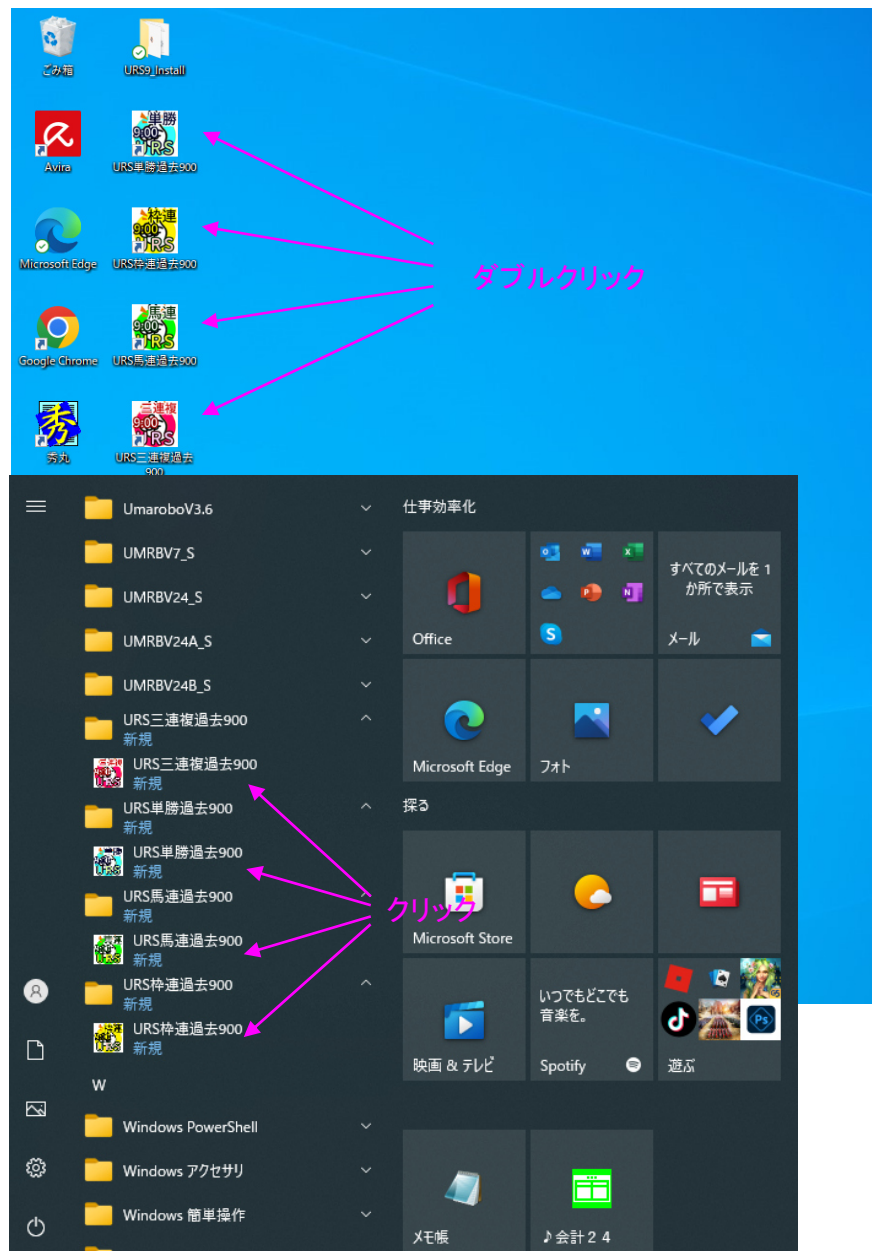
ごみ箱
URS9_Install
Avira
単勝 9:00 URS
URS単勝過去900
Microsoft Edge
枠連 9:00 URS
URS枠連過去900
Google Chrome
馬連 9:00 URS
URS馬連過去900
秀丸
三連複 9:00 URS
URS三連複過去900

ダブルクリック

UmaroboV3.6
UMRBV7_S
UMRBV24_S
UMRBV24A_S
UMRBV24B_S
URS三連複過去900
新規
URS三連複過去900
新規
URS単勝過去900
新規
URS単勝過去900
新規
URS馬連過去900
新規
URS馬連過去900
新規
URS枠連過去900
新規
URS枠連過去900
新規
W
Windows PowerShell
Windows アクセサリ
Windows 簡単操作

クリック

仕事効率化
Office
すべてのメールを 1 か所で表示
メール
Microsoft Edge
フォト
探る
Microsoft Store
いつでもどこでも音楽を。
Spotify
映画 & テレビ
遊ぶ
メモ帳
♪会計２４